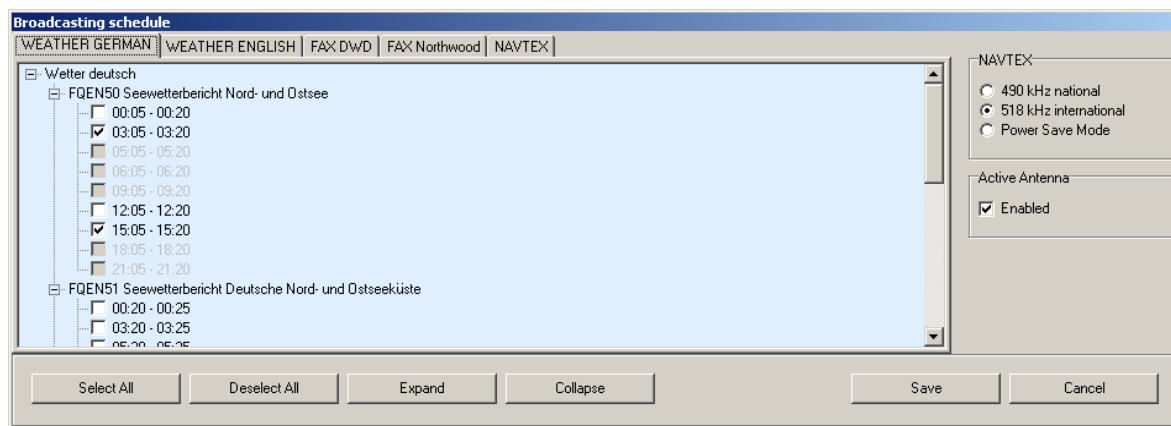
Broadcasting schedule

WEATHER GERMAN | WEATHER ENGLISH | FAX DWD | FAX Northwood | NAVTEX

Wetter deutsch
FQEN50 Seewetterbericht Nord- und Ostsee
00:05 - 00:20
03:05 - 03:20
05:05 - 05:20
06:05 - 06:20
09:05 - 09:20
12:05 - 12:20
15:05 - 15:20
18:05 - 18:20
21:05 - 21:20
FQEN51 Seewetterbericht Deutsche Nord- und Ostseeküste
00:20 - 00:25
03:20 - 03:25
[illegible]

NAVTEX
490 kHz national
518 kHz international
Power Save Mode

Active Antenna
Enabled

Select All
Deselect All
Expand
Collapse
Save
Cancel